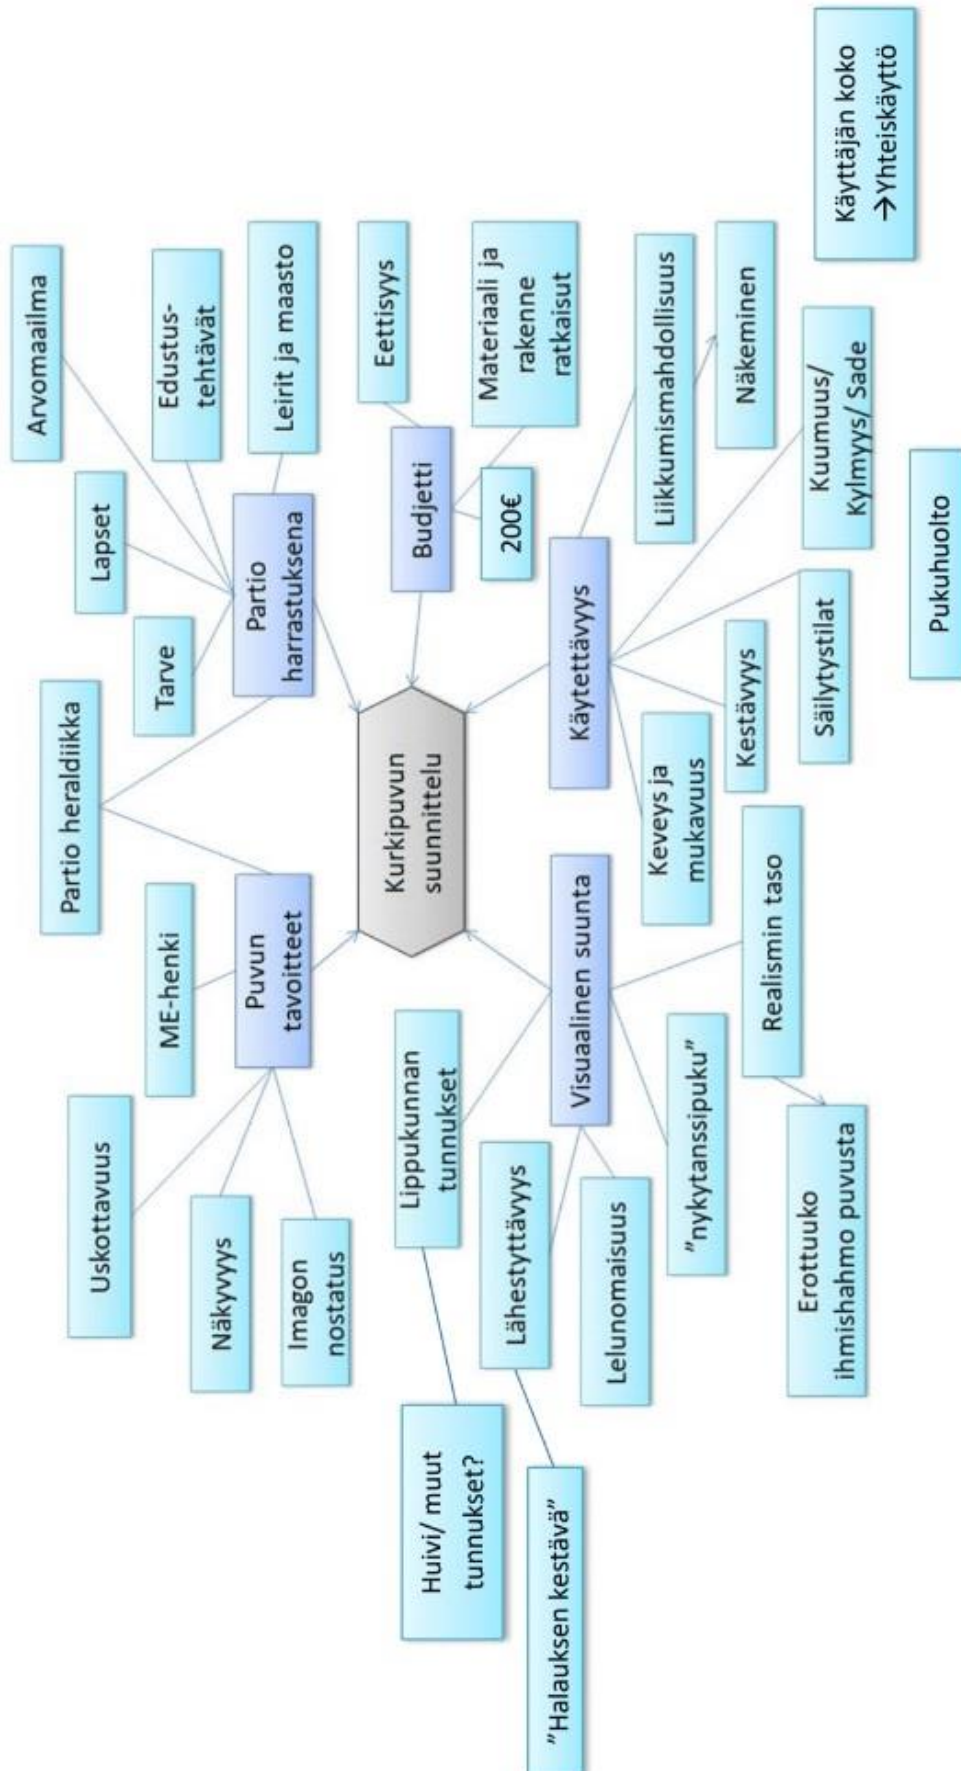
Kurkipuvun suunnittelu

Partio harrastuksena

Tarve

Lapset

Arvomaailma

Edustustehtävät

Leirit ja maasto

Budjetti

Eettisyys

Materiaali ja rakenne ratkaisut

200€

Käytettävyys

Liikkumismahdollisuus

Näkeminen

Kuumuus/ Kylmyys/ Sade

Säilytystilat

Kestävyys

Keveys ja mukavuus

Käyttäjän koko →Yhteiskäyttö

Pukuhuolto

Puvun tavoitteet

Partio heraldiikka

ME-henki

Uskottavuus

Näkyvyys

Imagon nostatus

Visuaalinen suunta

Lippukunnan tunnukset

Huivi/ muut tunnukset?

Lähestyttävyys

"Halauksen kestävä"

Lelunomaisuus

"nykytanssipuku"

Realismin taso

Erottuuko ihmishahmo puvusta